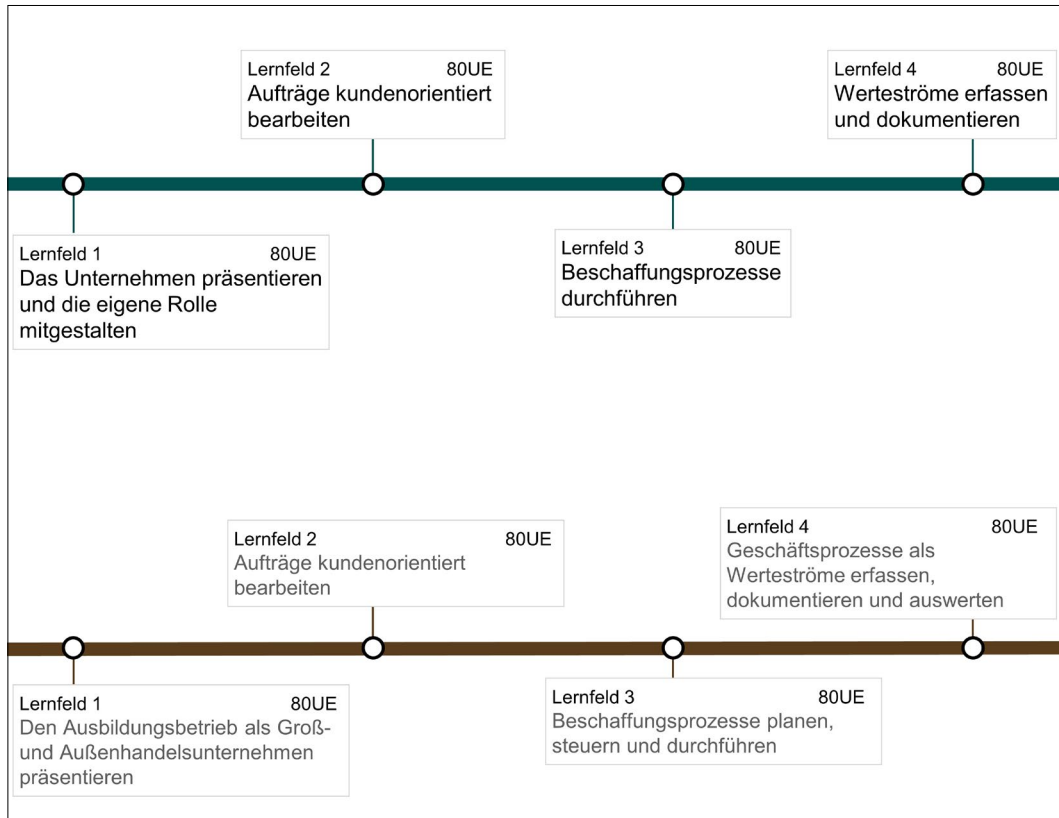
Lernfeld 2 80UE
Aufträge kundenorientiert bearbeiten

Lernfeld 4 80UE
Werteströme erfassen und dokumentieren

Lernfeld 1 80UE
Das Unternehmen präsentieren und die eigene Rolle mitgestalten

Lernfeld 3 80UE
Beschaffungsprozesse durchführen

Lernfeld 2 80UE
Aufträge kundenorientiert bearbeiten

Lernfeld 4 80UE
Geschäftsprozesse als Werteströme erfassen, dokumentieren und auswerten

Lernfeld 1 80UE
Den Ausbildungsbetrieb als Groß- und Außenhandelsunternehmen präsentieren

Lernfeld 3 80UE
Beschaffungsprozesse planen, steuern und durchführen